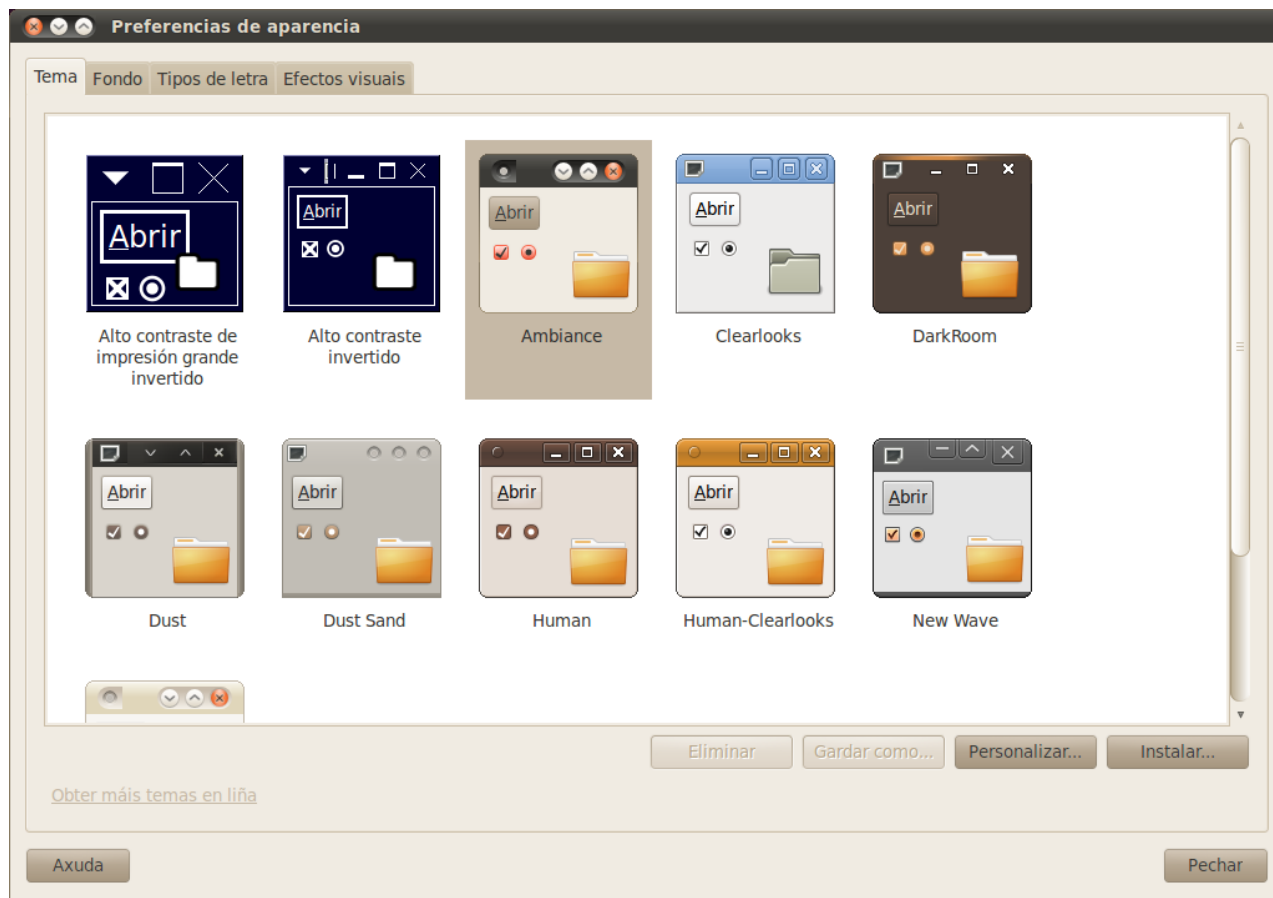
Preferencias de aparencia

Tema | Fondo | Tipos de letra | Efectos visuais

Abrir
Alto contraste de impresión grande invertido

Abrir
Alto contraste invertido

Abrir
Ambiance

Abrir
Clearlooks

Abrir
DarkRoom

Abrir
Dust

Abrir
Dust Sand

Abrir
Human

Abrir
Human-Clearlooks

Abrir
New Wave

Eliminar | Gardar como... | Personalizar... | Instalar...

Obter máis temas en liña

Axuda

Pechar